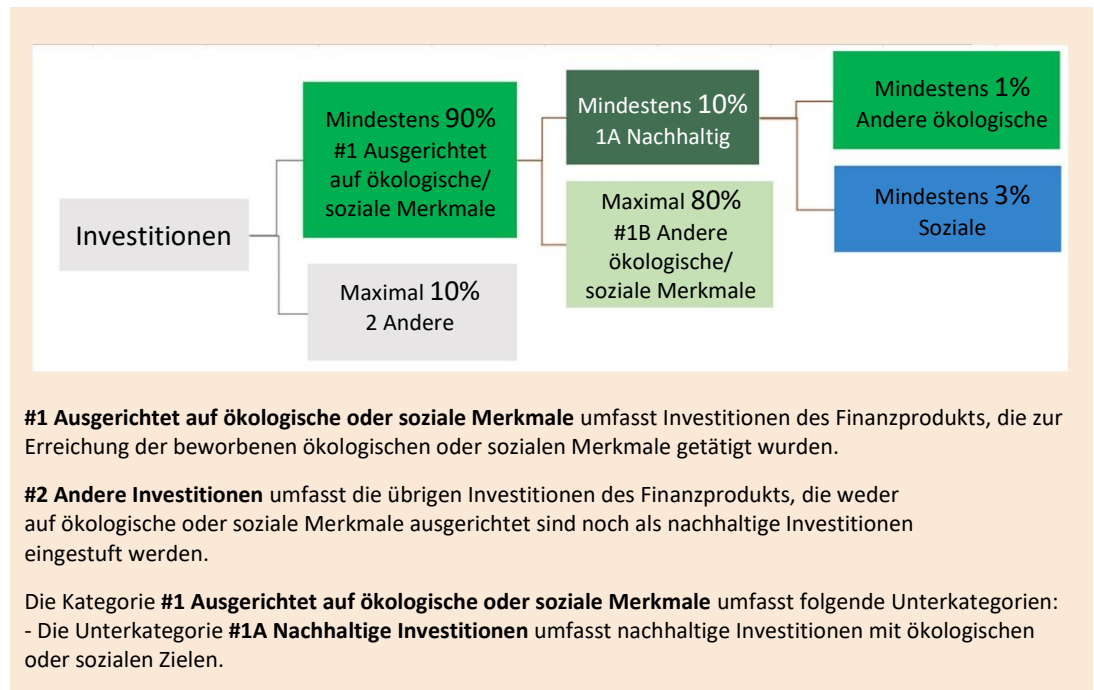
Investitionen

Mindestens 90%
#1 Ausgerichtet auf ökologische/ soziale Merkmale

Maximal 10%
2 Andere

Mindestens 10%
1A Nachhaltig

Maximal 80%
#1B Andere ökologische/ soziale Merkmale

Mindestens 1%
Andere ökologische

Mindestens 3%
Soziale

**#1 Ausgerichtet auf ökologische oder soziale Merkmale** umfasst Investitionen des Finanzprodukts, die zur Erreichung der beworbenen ökologischen oder sozialen Merkmale getätigt wurden.

**#2 Andere Investitionen** umfasst die übrigen Investitionen des Finanzprodukts, die weder auf ökologische oder soziale Merkmale ausgerichtet sind noch als nachhaltige Investitionen eingestuft werden.

Die Kategorie **#1 Ausgerichtet auf ökologische oder soziale Merkmale** umfasst folgende Unterkategorien:
- Die Unterkategorie **#1A Nachhaltige Investitionen** umfasst nachhaltige Investitionen mit ökologischen oder sozialen Zielen.